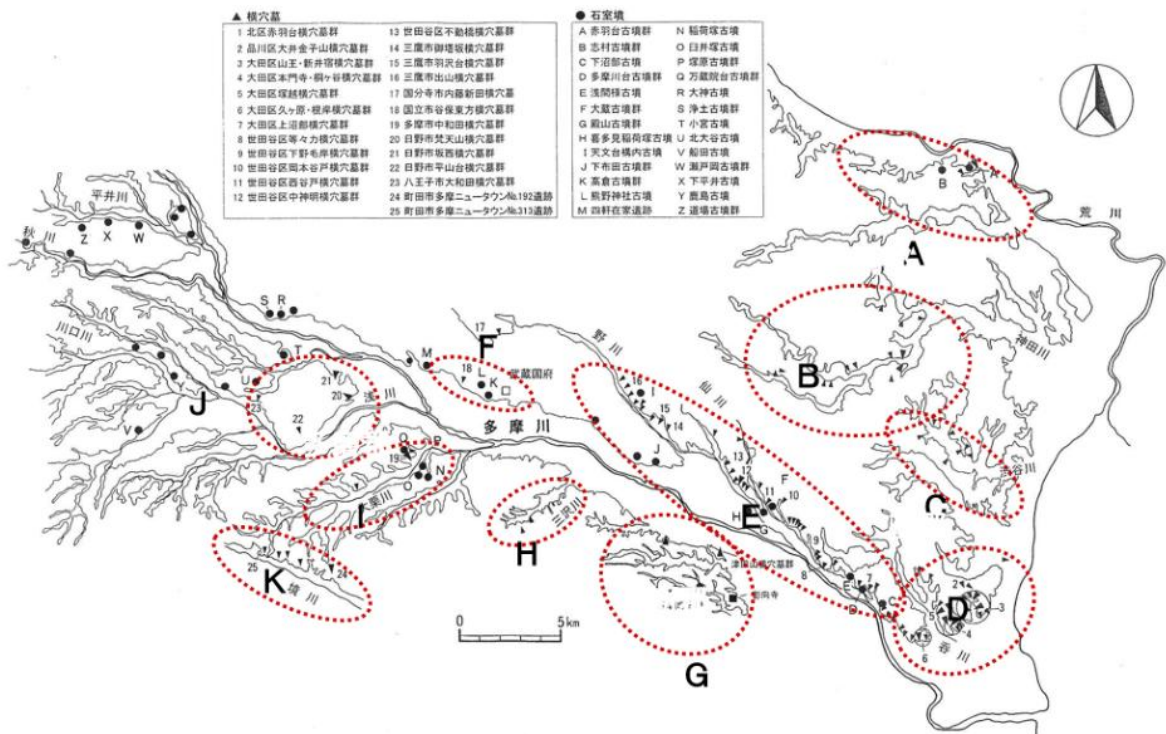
▲ 横穴墓
1 北区赤羽台横穴墓群
2 品川区大井金子山横穴墓群
3 大田区山王・新井宿横穴墓群
4 大田区本門寺・桐ヶ谷横穴墓群
5 大田区塚越横穴墓群
6 大田区久ヶ原・嶺岸横穴墓群
7 大田区上沼部横穴墓群
8 世田谷区等々力横穴墓群
9 世田谷区下野毛岸横穴墓群
10 世田谷区岡本谷戸横穴墓群
11 世田谷区西谷戸横穴墓群
12 世田谷区中神明横穴墓群
13 世田谷区不動橋横穴墓群
14 三鷹市御塔坂横穴墓群
15 三鷹市羽沢台横穴墓群
16 三鷹市出山横穴墓群
17 国分寺市内藤新田横穴墓
18 国立市谷保東方横穴墓群
19 多摩市中和田横穴墓群
20 日野市梵天山横穴墓群
21 日野市坂西横穴墓群
22 日野市平山台横穴墓群
23 八王子市大和田横穴墓群
24 町田市多摩ニュータウンNo.192遺跡
25 町田市多摩ニュータウンNo.313遺跡

● 石室墳
A 赤羽台古墳群
B 志村古墳群
C 下沼部古墳
D 多摩川台古墳群
E 浅間塚古墳
F 大蔵古墳群
G 殿山古墳群
H 喜多見稲荷塚古墳
I 天文台構内古墳
J 下布田古墳群
K 高倉古墳群
L 熊野神社古墳
M 四軒在家遺跡
N 稲荷塚古墳
O 臼井塚古墳
P 塚原古墳群
Q 万蔵院台古墳群
R 大神古墳
S 浄土古墳群
T 小宮古墳
U 北大谷古墳
V 船田古墳
W 瀬戸岡古墳群
X 下平井古墳
Y 鹿島古墳
Z 道場古墳群

平井川
秋川
川口川
浅川
多摩川
野川
仙川
荒川
神田川
渋谷川
呑川
大栗川
三沢川
境川
武蔵国府
津田岡横穴墓群
影向寺
0 5km
A B C D E F G H I J K